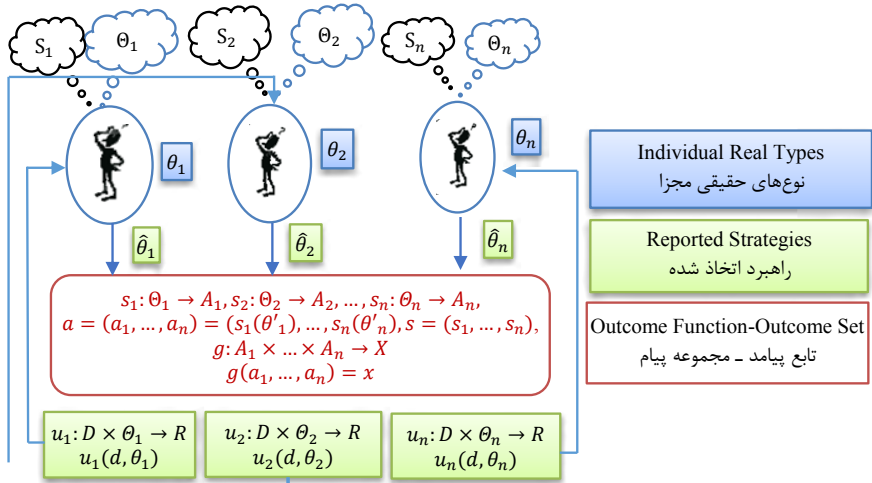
$S_1$ $\Theta_1$ $S_2$ $\Theta_2$ $S_n$ $\Theta_n$

$\theta_1$ $\theta_2$ $\theta_n$

$\hat{\theta}_1$ $\hat{\theta}_2$ $\hat{\theta}_n$

Individual Real Types
نوع‌های حقیقی مجزا

Reported Strategies
راهبرد اتخاذ شده

$s_1\colon \Theta_1 \to A_1, s_2\colon \Theta_2 \to A_2, \dots, s_n\colon \Theta_n \to A_n,$
$a = (a_1, \dots, a_n) = (s_1(\theta'_1), \dots, s_n(\theta'_n)), s = (s_1, \dots, s_n),$
$g\colon A_1 \times \dots \times A_n \to X$
$g(a_1, \dots, a_n) = x$

Outcome Function-Outcome Set
تابع پیامد ـ مجموعه پیام

$u_1\colon D \times \Theta_1 \to R$
$u_1(d, \theta_1)$

$u_2\colon D \times \Theta_2 \to R$
$u_2(d, \theta_2)$

$u_n\colon D \times \Theta_n \to R$
$u_n(d, \theta_n)$